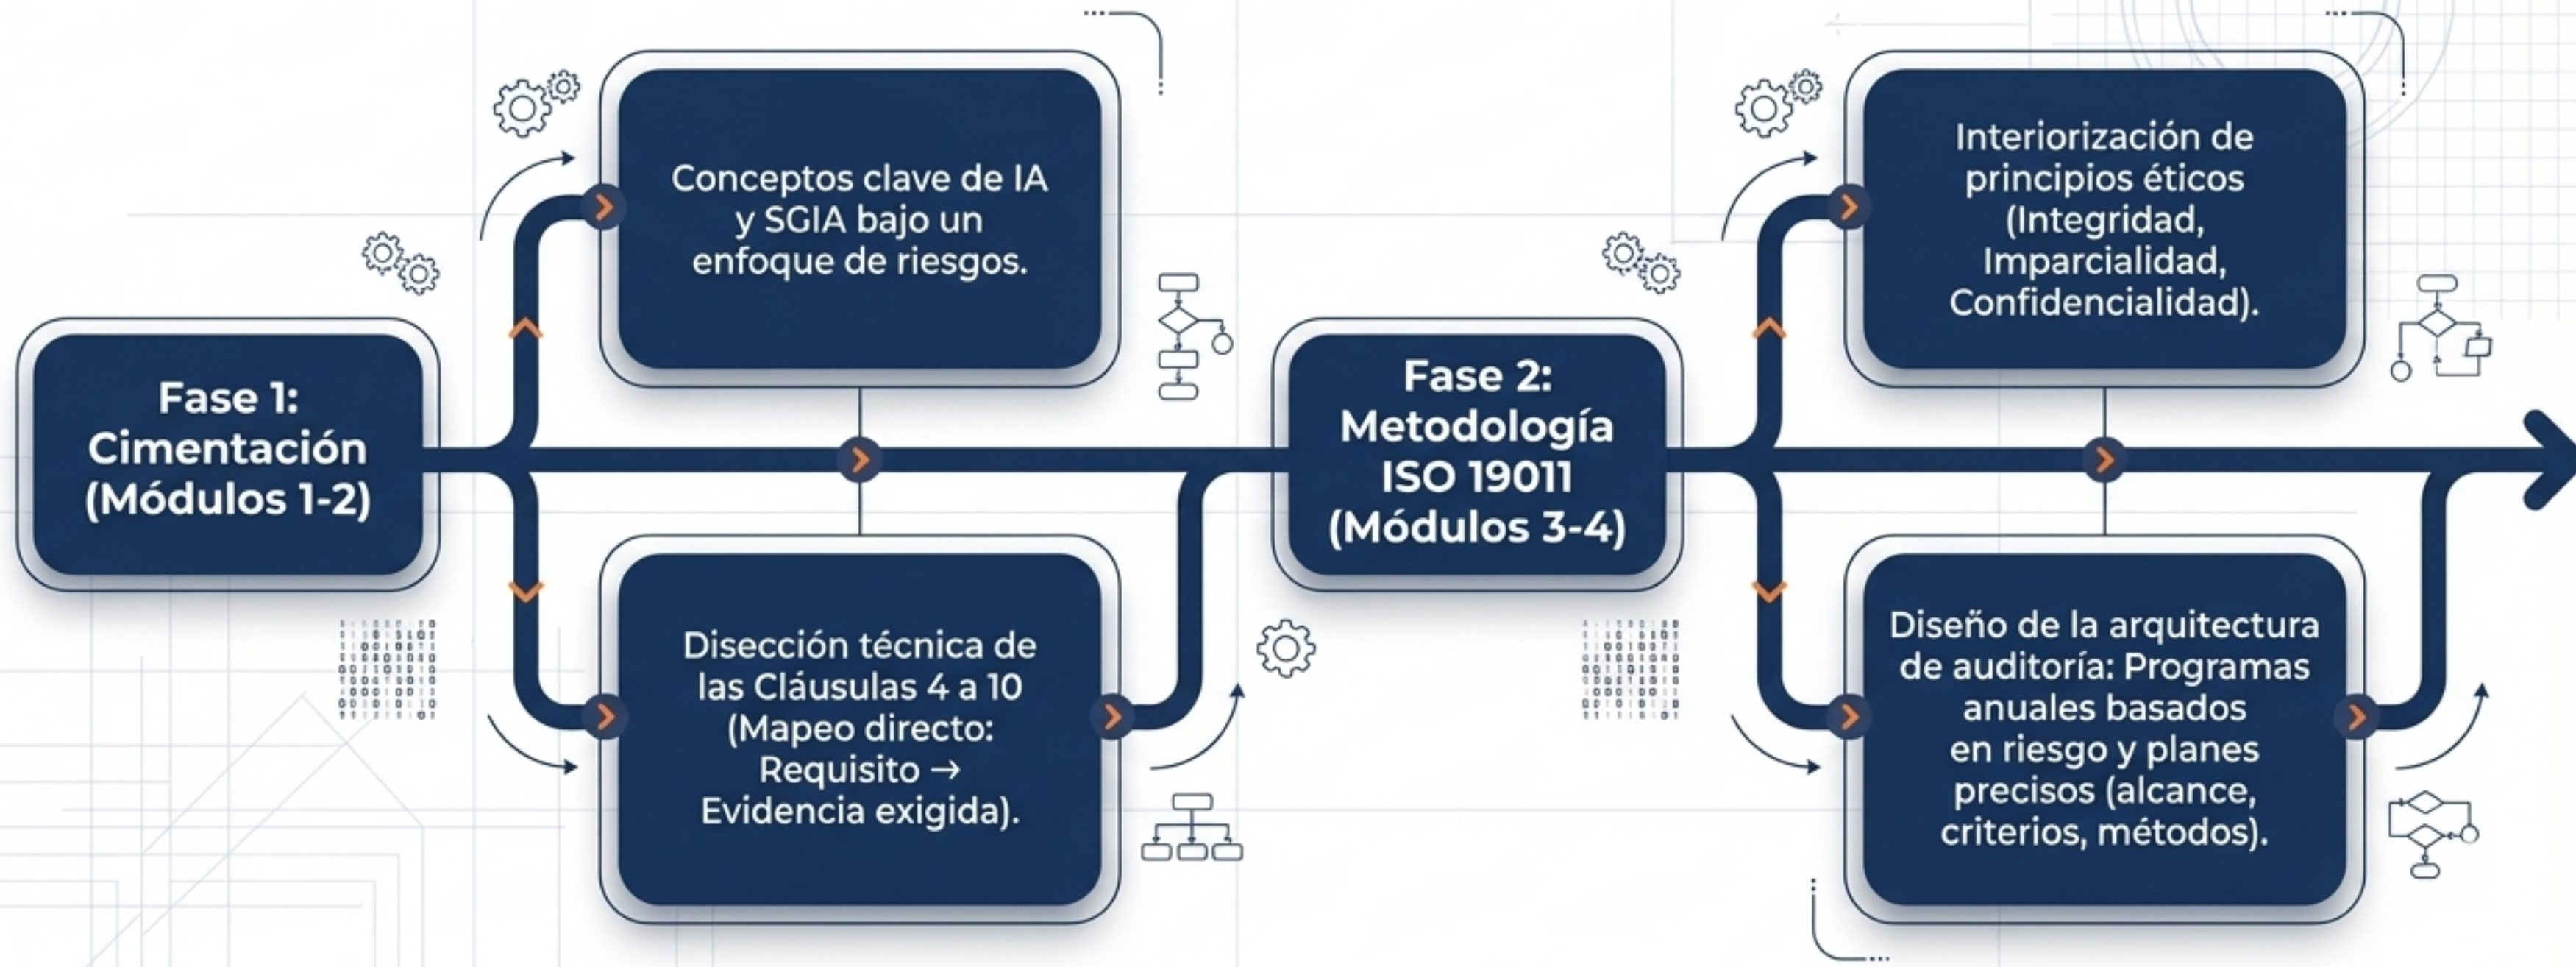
Fase 1: Cimentación (Módulos 1-2)

Conceptos clave de IA y SGIA bajo un enfoque de riesgos.

Disección técnica de las Cláusulas 4 a 10 (Mapeo directo: Requisito → Evidencia exigida).

Fase 2: Metodología ISO 19011 (Módulos 3-4)

Interiorización de principios éticos (Integridad, Imparcialidad, Confidencialidad).

Diseño de la arquitectura de auditoría: Programas anuales basados en riesgo y planes precisos (alcance, criterios, métodos).